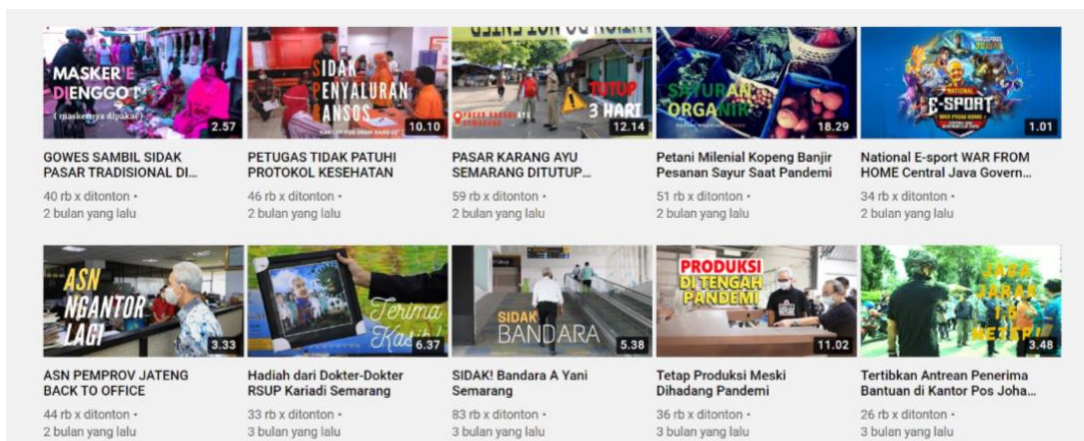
MASKER'E DIENGGO! (maskernya dipakai)
2.57
GOWES SAMBIL SIDAK PASAR TRADISIONAL DI...
40 rb x ditonton •
2 bulan yang lalu

SIDAK PENYALURAN BANSOS
10.10
PETUGAS TIDAK PATUHI PROTOKOL KESEHATAN
46 rb x ditonton •
2 bulan yang lalu

TUTUP 3 HARI
PASAR KARANG AYU SEMARANG
12.14
PASAR KARANG AYU SEMARANG DITUTUP...
59 rb x ditonton •
2 bulan yang lalu

SAYURAN ORGANIK
18.29
Petani Milenial Kopeng Banjir Pesanan Sayur Saat Pandemi
51 rb x ditonton •
2 bulan yang lalu

NATIONAL E-SPORT
1.01
National E-sport WAR FROM HOME Central Java Govern...
34 rb x ditonton •
2 bulan yang lalu

ASN NGANTOR LAGI
3.33
ASN PEMPROV JATENG BACK TO OFFICE
44 rb x ditonton •
2 bulan yang lalu

Terima Kasih!
6.37
Hadiah dari Dokter-Dokter RSUP Kariadi Semarang
33 rb x ditonton •
3 bulan yang lalu

SIDAK BANDARA
5.38
SIDAK! Bandara A Yani Semarang
83 rb x ditonton •
3 bulan yang lalu

PRODUKSI DI TENGAH PANDEMI
11.02
Tetap Produksi Meski Dihadang Pandemi
36 rb x ditonton •
3 bulan yang lalu

JAGA JARAK 1,5 METER!
3.48
Tertibkan Antrean Penerima Bantuan di Kantor Pos Joha...
26 rb x ditonton •
3 bulan yang lalu